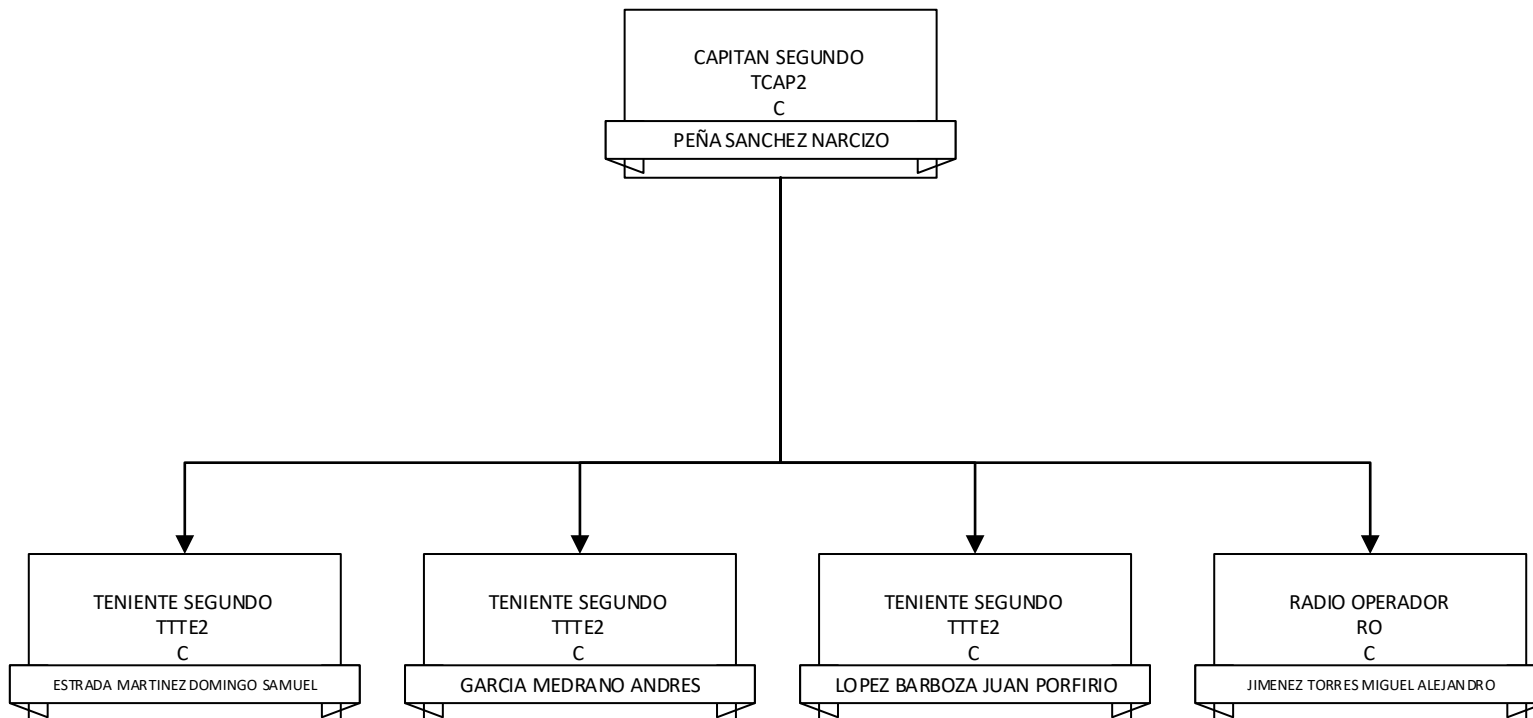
CAPITAN SEGUNDO
TCAP2
C
PEÑA SANCHEZ NARCIZO

TENIENTE SEGUNDO
TTTE2
C
ESTRADA MARTINEZ DOMINGO SAMUEL

TENIENTE SEGUNDO
TTTE2
C
GARCIA MEDRANO ANDRES

TENIENTE SEGUNDO
TTTE2
C
LOPEZ BARBOZA JUAN PORFIRIO

RADIO OPERADOR
RO
C
JIMENEZ TORRES MIGUEL ALEJANDRO